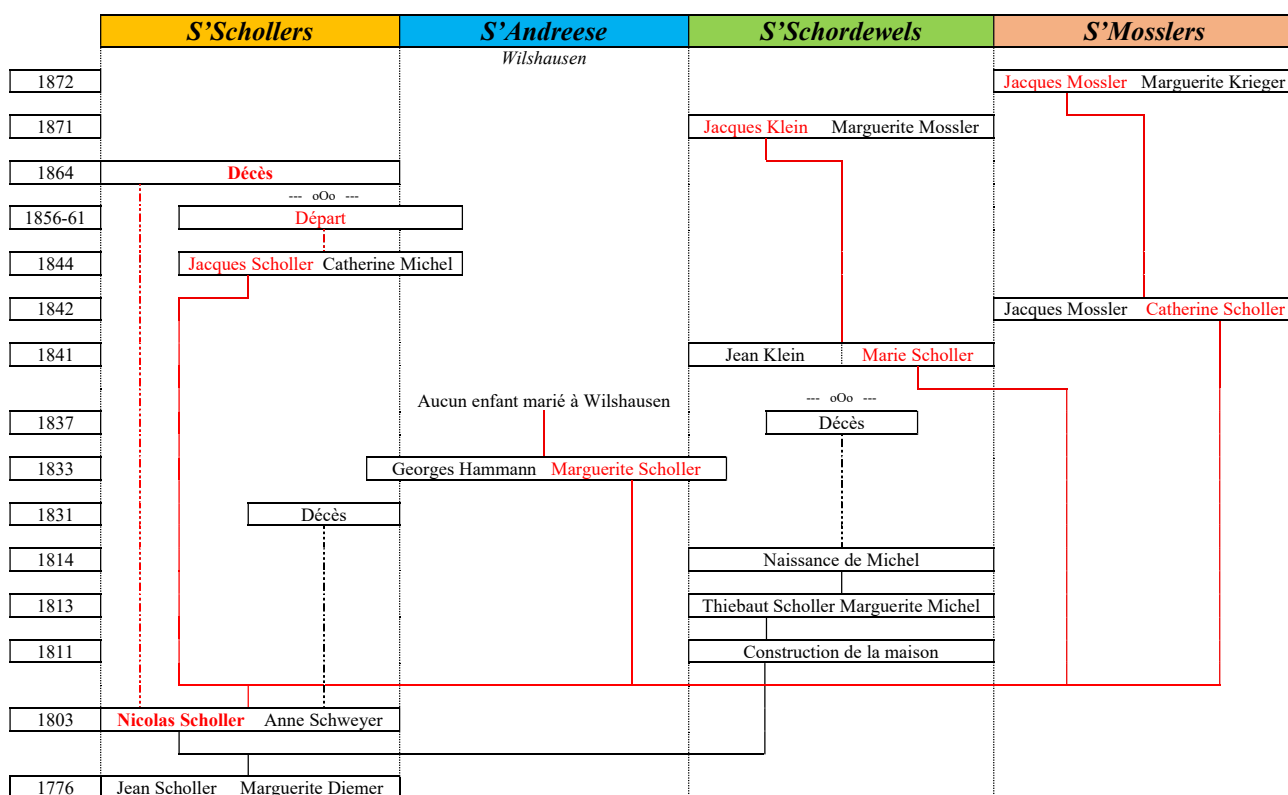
| S'Schollers | S'Andreese | S'Schordewels | S'Mosslers |
|---|---|---|---|

Wilshausen

1872 Jacques Mossler Marguerite Krieger

1871 Jacques Klein Marguerite Mossler

1864 Décès

--- oOo ---

1856-61 Départ

1844 Jacques Scholler Catherine Michel

1842 Jacques Mossler Catherine Scholler

1841 Jean Klein Marie Scholler

Aucun enfant marié à Wilshausen

--- oOo ---

1837 Décès

1833 Georges Hammann Marguerite Scholler

1831 Décès

1814 Naissance de Michel

1813 Thiebaut Scholler Marguerite Michel

1811 Construction de la maison

1803 Nicolas Scholler Anne Schweyer

1776 Jean Scholler Marguerite Diemer